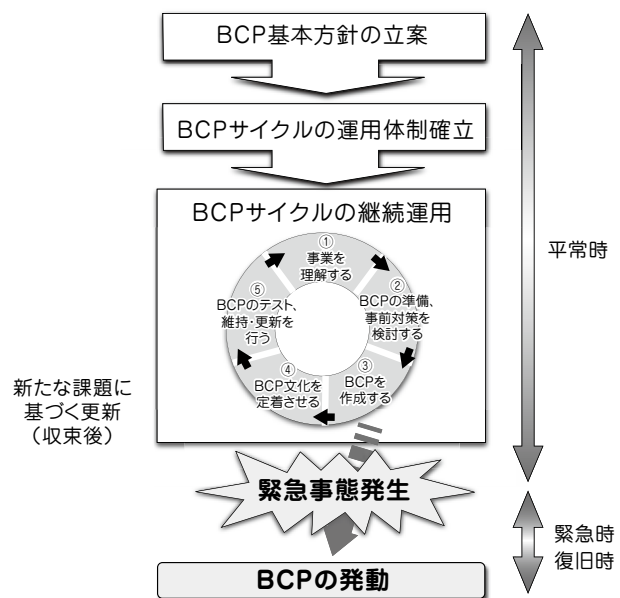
BCP基本方針の立案

BCPサイクルの運用体制確立

BCPサイクルの継続運用

①
事業を
理解する

②
BCPの準備、
事前対策を
検討する

③
BCPを
作成する

④
BCP文化を
定着させる

⑤
BCPのテスト、
維持・更新を
行う

平常時

新たな課題に
基づく更新
（収束後）

緊急事態発生

緊急時
復旧時

BCPの発動